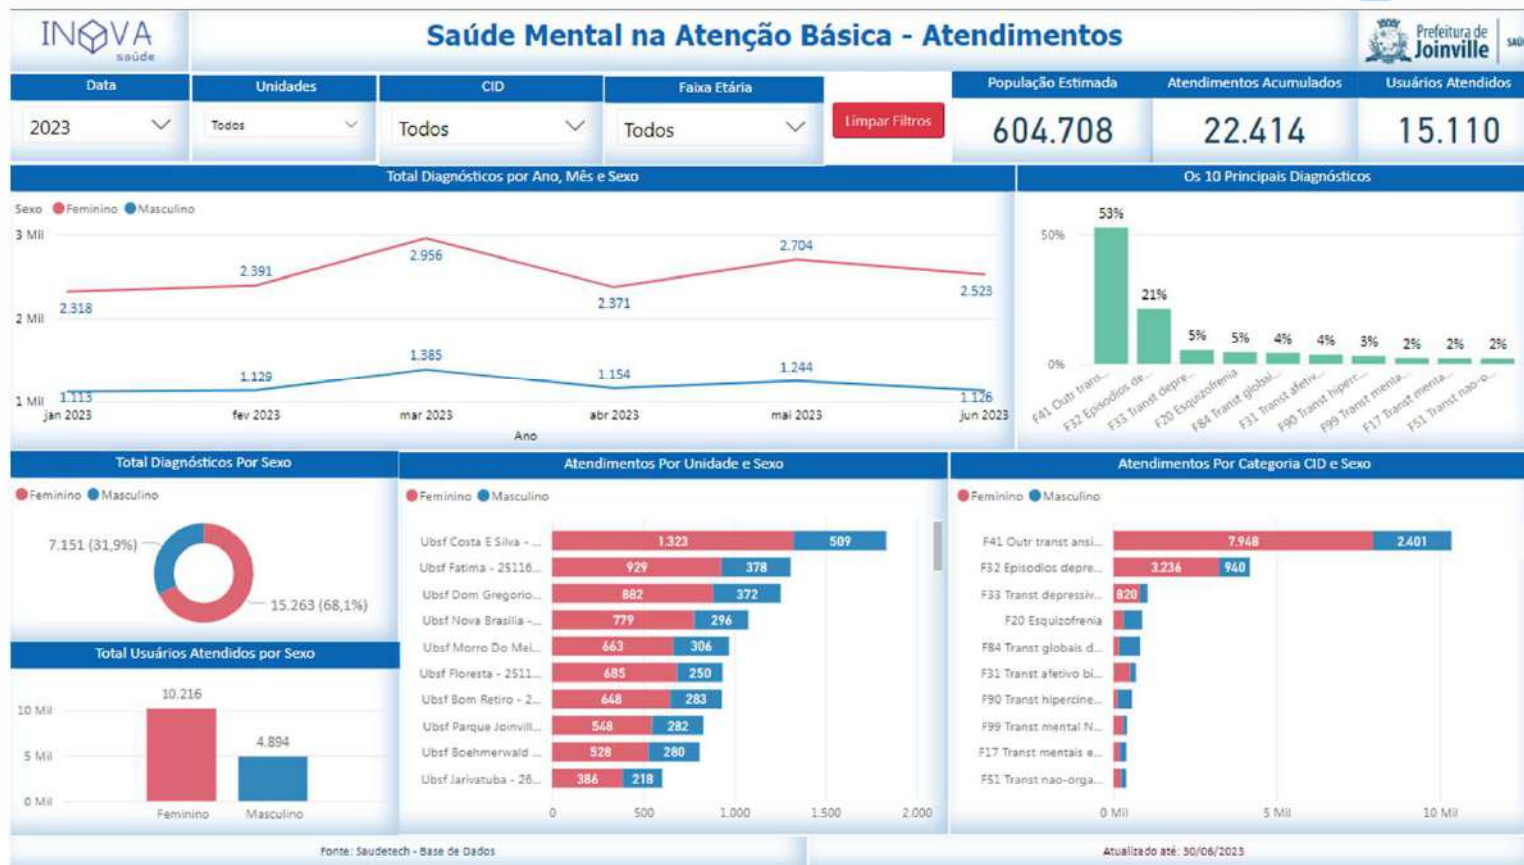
INOVA saúde

Saúde Mental na Atenção Básica - Atendimentos

Prefeitura de Joinville

| Data | Unidades | CID | Faixa Etária |
|---|---|---|---|
| 2023 | Todos | Todos | Todos |

Limpar Filtros

População Estimada
604.708

Atendimentos Acumulados
22.414

Usuários Atendidos
15.110

Total Diagnósticos por Ano, Mês e Sexo

Sexo Feminino Masculino

3 Mil
2 Mil
1 Mil

2.318, 2.391, 2.956, 2.371, 2.704, 2.523
1.113, 1.129, 1.385, 1.154, 1.244, 1.126

jan 2023, fev 2023, mar 2023, abr 2023, mai 2023, jun 2023

Ano

Os 10 Principais Diagnósticos

50%
0%

53%, 21%, 5%, 5%, 4%, 4%, 3%, 2%, 2%, 2%

F41 Outr trans..., F32 Episodios de..., F33 Transt depre..., F20 Esquizofrenia, F84 Transt global..., F31 Transt afetiv..., F90 Transt hiperc..., F99 Transt menta..., F17 Transt menta..., F51 Transt nao-o...

Total Diagnósticos Por Sexo

Feminino Masculino

7.151 (31,9%)
15.263 (68,1%)

Total Usuários Atendidos por Sexo

10 Mil
5 Mil
0 Mil

10.216
4.894

Feminino Masculino

Atendimentos Por Unidade e Sexo

Feminino Masculino

| Unidade | Feminino | Masculino |
|---|---|---|
| Ubsf Costa E Silva - ... | 1.323 | 509 |
| Ubsf Fatima - 25116... | 929 | 378 |
| Ubsf Dom Gregorio... | 882 | 372 |
| Ubsf Nova Brasilia -... | 779 | 296 |
| Ubsf Morro Do Mei... | 663 | 306 |
| Ubsf Floresta - 2511... | 685 | 250 |
| Ubsf Bom Retiro - 2... | 648 | 283 |
| Ubsf Parque Joinvill... | 548 | 282 |
| Ubsf Boehmerwald ... | 528 | 280 |
| Ubsf Jarivatuba - 26... | 386 | 218 |

0, 500, 1.000, 1.500, 2.000

Atendimentos Por Categoria CID e Sexo

Feminino Masculino

| CID | Feminino | Masculino |
|---|---|---|
| F41 Outr transt ansi... | 7.968 | 2.401 |
| F32 Episodios depre... | 3.236 | 940 |
| F33 Transt depressiv... | 820 | |
| F20 Esquizofrenia | | |
| F84 Transt globais d... | | |
| F31 Transt afetivo bi... | | |
| F90 Transt hipercine... | | |
| F99 Transt mental N... | | |
| F17 Transt mentais e... | | |
| F51 Transt nao-orga... | | |

0 Mil, 5 Mil, 10 Mil

Fonte: Saudetech - Base de Dados

Atualizado até: 30/06/2023